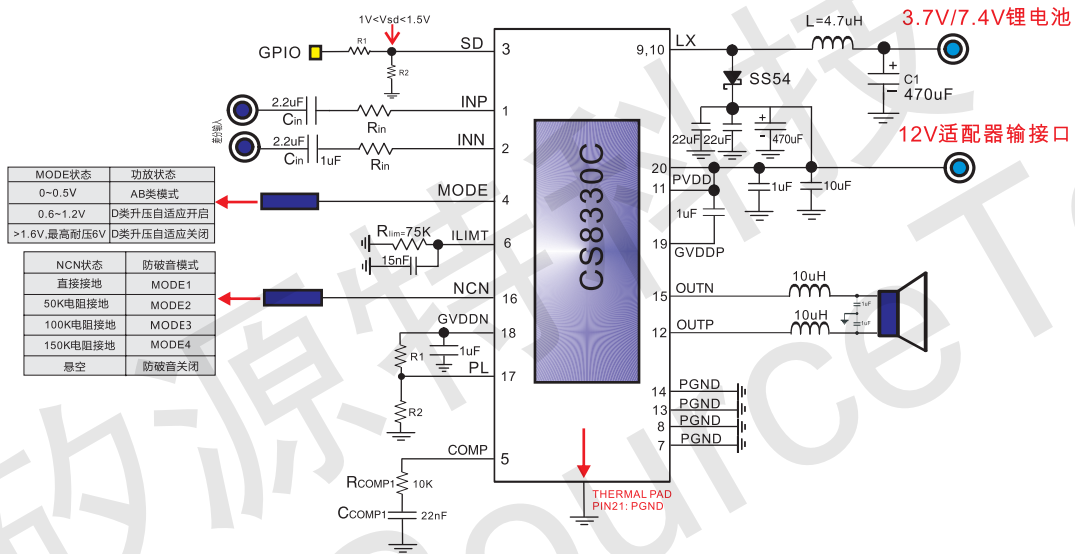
1V<Vsd<1.5V

GPIO R1 SD 3

R2

2.2uF INP 1
Cin Rin

差分输入

2.2uF INN 2
Cin 1uF Rin

| MODE状态 | 功放状态 |
|---|---|
| 0~0.5V | AB类模式 |
| 0.6~1.2V | D类升压自适应开启 |
| >1.6V,最高耐压6V | D类升压自适应关闭 |

MODE 4

Rlim=75K ILIMT 6
15nF

| NCN状态 | 防破音模式 |
|---|---|
| 直接接地 | MODE1 |
| 50K电阻接地 | MODE2 |
| 100K电阻接地 | MODE3 |
| 150K电阻接地 | MODE4 |
| 悬空 | 防破音关闭 |

NCN 16

GVDDN 18
R1 1uF
PL 17
R2

COMP 5
RCOMP1 10K
CCOMP1 22nF

CS8330C

9,10 LX
L=4.7uH
3.7V/7.4V锂电池
SS54
C1
470uF
22uF 22uF 470uF
12V适配器输接口
20
11 PVDD 1uF 10uF
1uF
19 GVDDP
10uH
15 OUTN
1uF
10uH
12 OUTP
1uF
14 PGND
13 PGND
8 PGND
7 PGND

THERMAL PAD
PIN21: PGND